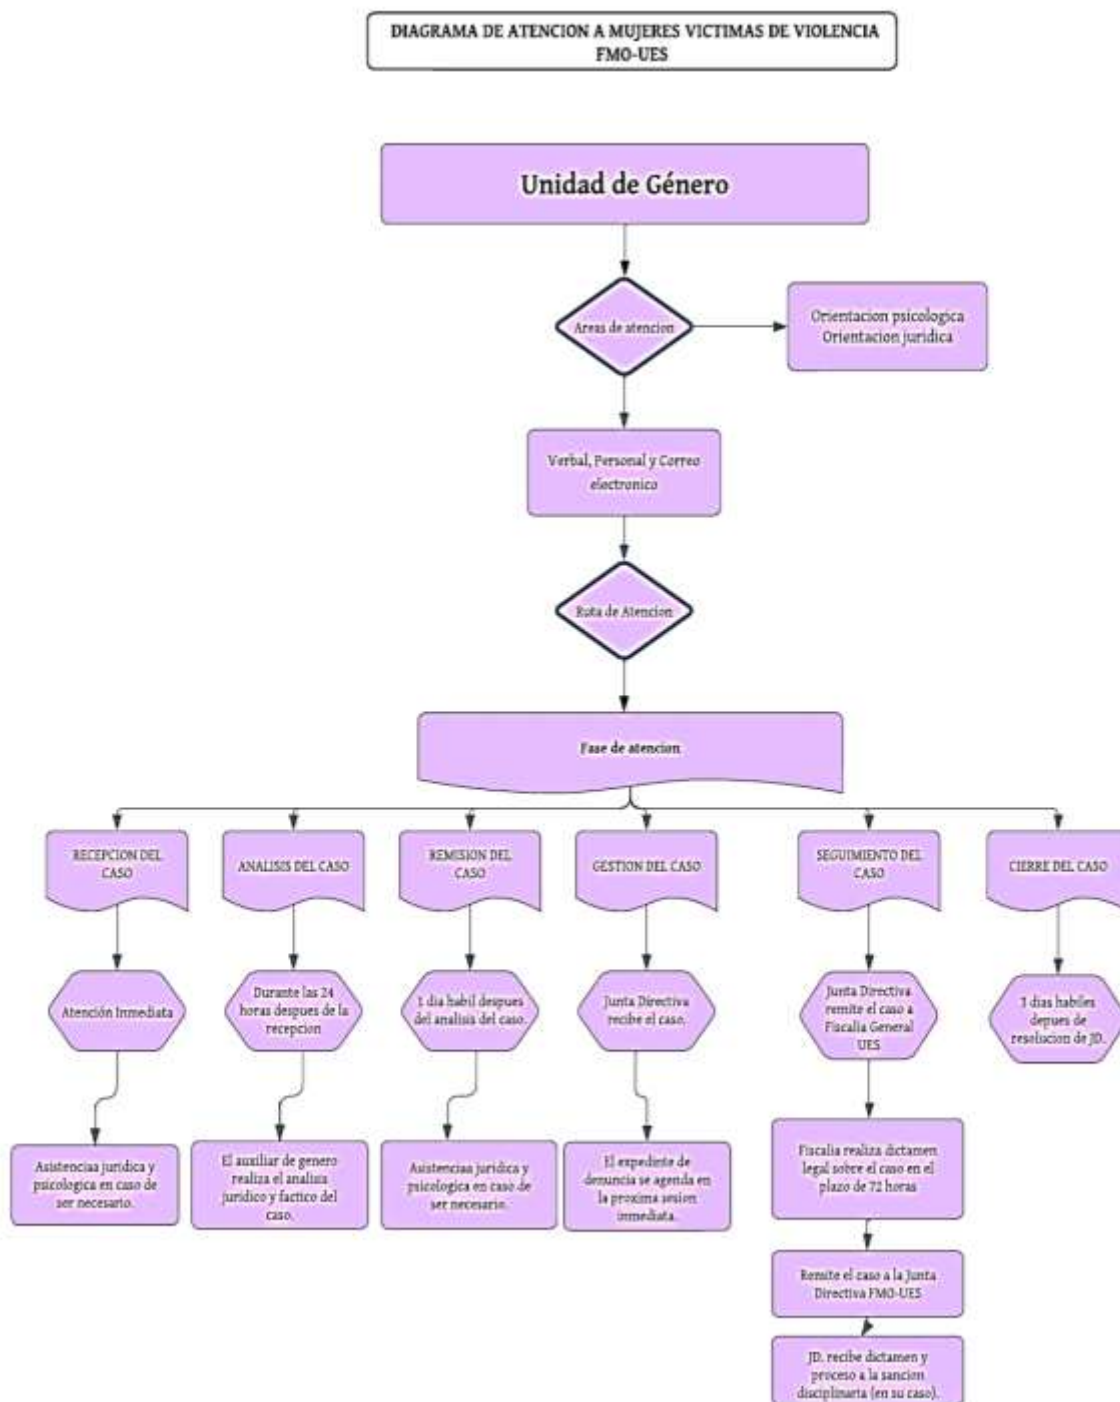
DIAGRAMA DE ATENCION A MUJERES VICTIMAS DE VIOLENCIA FMO-UES

Unidad de Género

Areas de atencion

Orientacion psicologica
Orientacion juridica

Verbal, Personal y Correo electronico

Ruta de Atencion

Fase de atencion

RECEPCION DEL CASO

Atención Inmediata

Asistenciaa juridica y psicologica en caso de ser necesario.

ANALISIS DEL CASO

Durante las 24 horas despues de la recepcion

El auxiliar de genero realiza el analisis juridico y factico del caso.

REMISION DEL CASO

1 dia habil despues del analisis del caso.

Asistenciaa juridica y psicologica en caso de ser necesario.

GESTION DEL CASO

Junta Directiva recibe el caso.

El expediente de denuncia se agenda en la proxima sesion inmediata.

SEGUIMIENTO DEL CASO

Junta Directiva remite el caso a Fiscalia General UES

Fiscalia realiza dictamen legal sobre el caso en el plazo de 72 horas

Remite el caso a la Junta Directiva FMO-UES

JD. recibe dictamen y proceso a la sancion disciplinaria (en su caso).

CIERRE DEL CASO

3 dias habiles depues de resolucion de JD.